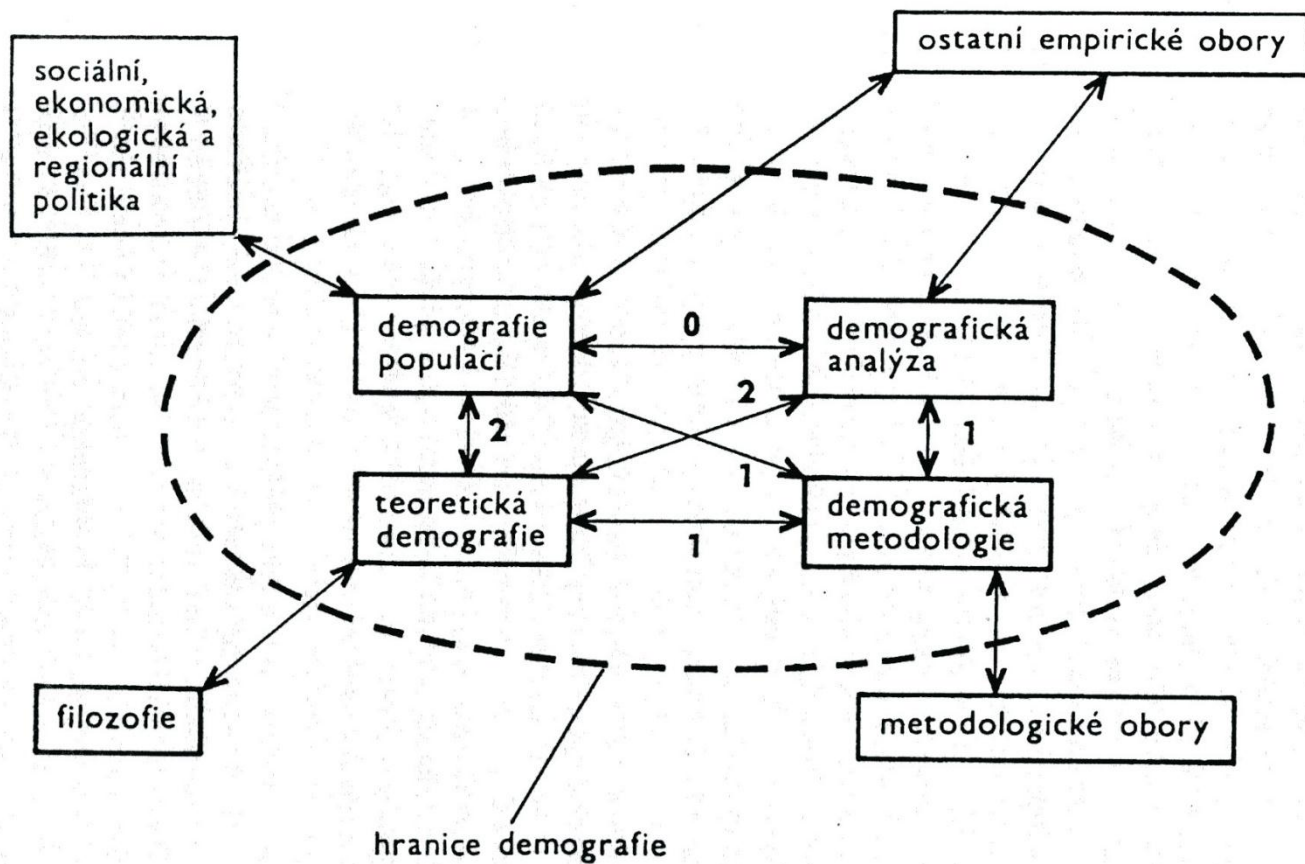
sociální, ekonomická, ekologická a regionální politika

ostatní empirické obory

demografie populací

0

demografická analýza

2

2

1

1

teoretická demografie

1

demografická metodologie

filozofie

metodologické obory

hranice demografie